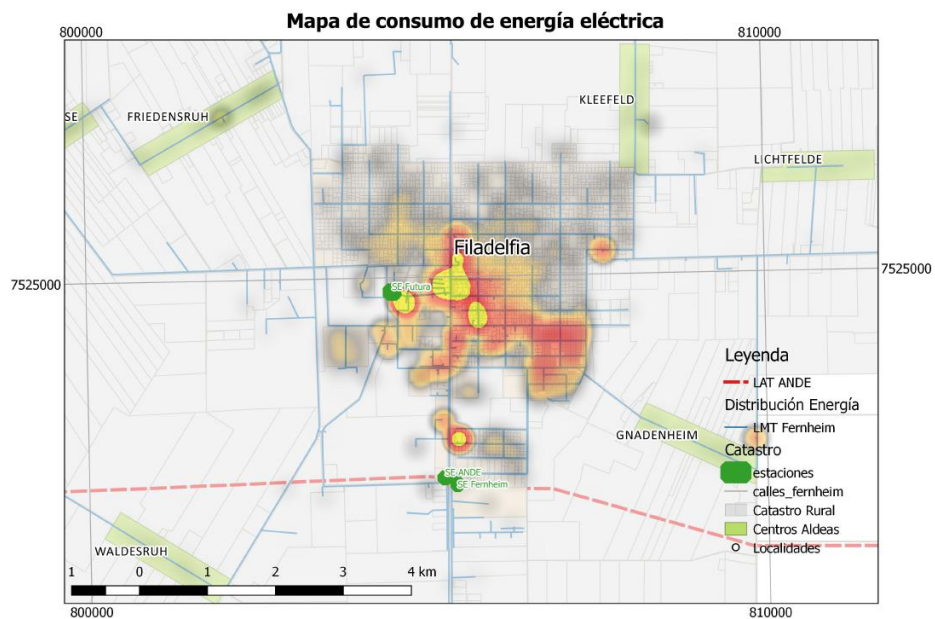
Mapa de consumo de energía eléctrica

800000
810000
7525000
7525000

SE
FRIEDENSRUH
KLEEFELD
LICHTFELDE
Filadelfia
SE Futura
GNADENHEIM
SE ANDE
SE Fernheim
WALDESRUH

Leyenda
LAT ANDE
Distribución Energía
LMT Fernheim
Catastro
estaciones
calles_fernheim
Catastro Rural
Centros Aldeas
Localidades

1 0 1 2 3 4 km

800000
810000